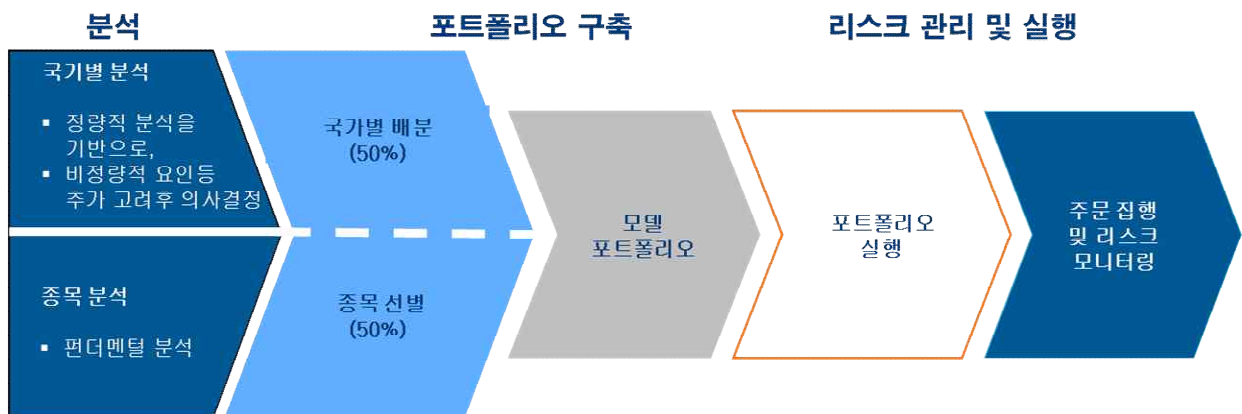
분석

포트폴리오 구축

리스크 관리 및 실행

국가별 분석

▪ 정량적 분석을 기반으로,
▪ 비정량적 요인등 주가 고려후 의사결정

종목 분석

▪ 펀더멘털 분석

국가별 배분 (50%)

종목 선별 (50%)

모델 포트폴리오

포트폴리오 실행

주문 집행 및 리스크 모니터링